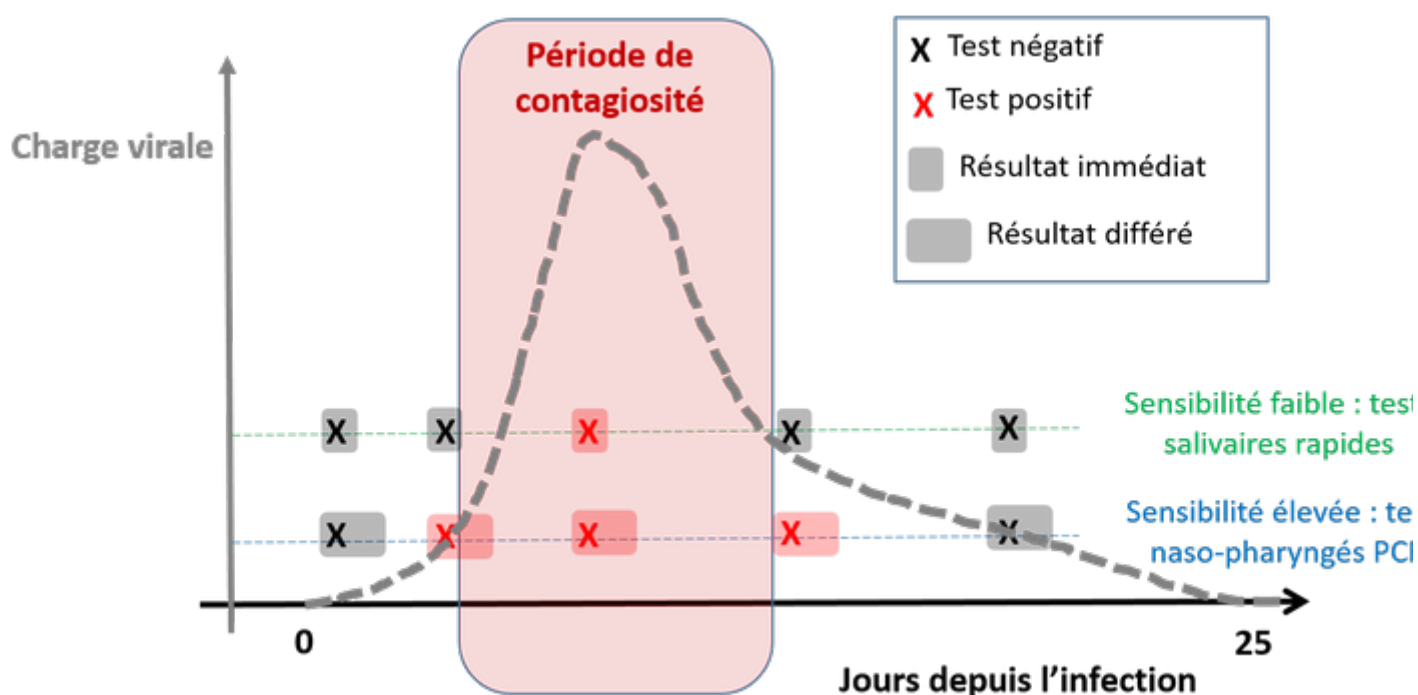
Période de contagiosité

X Test négatif
X Test positif
Résultat immédiat
Résultat différé

Charge virale

X X X X X
X X X X X

Sensibilité faible : test
salivaires rapides

Sensibilité élevée : te
naso-pharyngés PC

0
25
Jours depuis l'infection